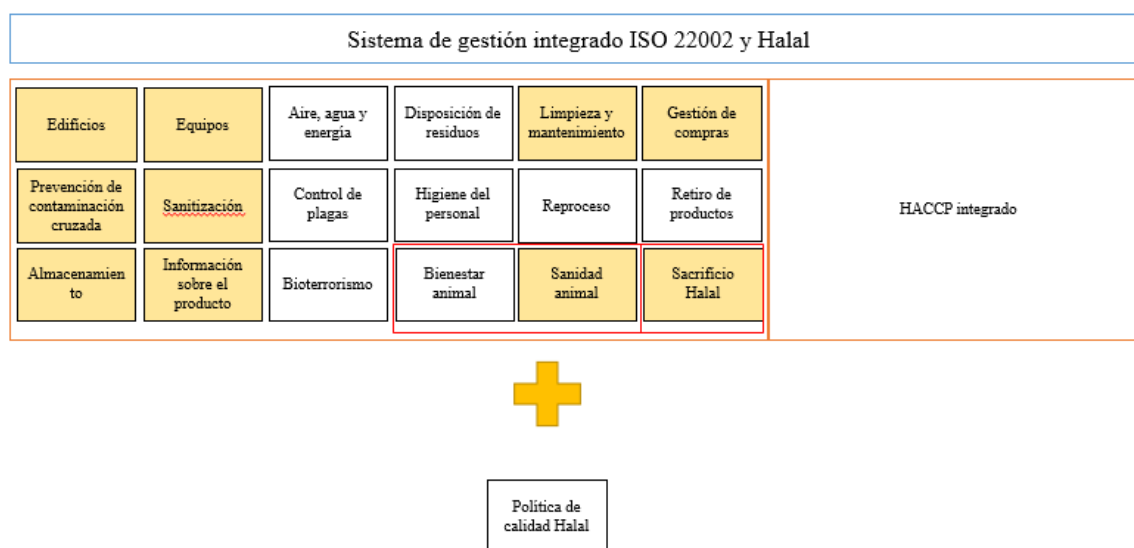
Sistema de gestión integrado ISO 22002 y Halal

| | | | | | |
|---|---|---|---|---|---|
| Edificios | Equipos | Aire, agua y energía | Disposición de residuos | Limpieza y mantenimiento | Gestión de compras |
| Prevención de contaminación cruzada | Sanitización | Control de plagas | Higiene del personal | Reproceso | Retiro de productos |
| Almacenamiento | Información sobre el producto | Bioterrorismo | Bienestar animal | Sanidad animal | Sacrificio Halal |

HACCP integrado

Política de calidad Halal